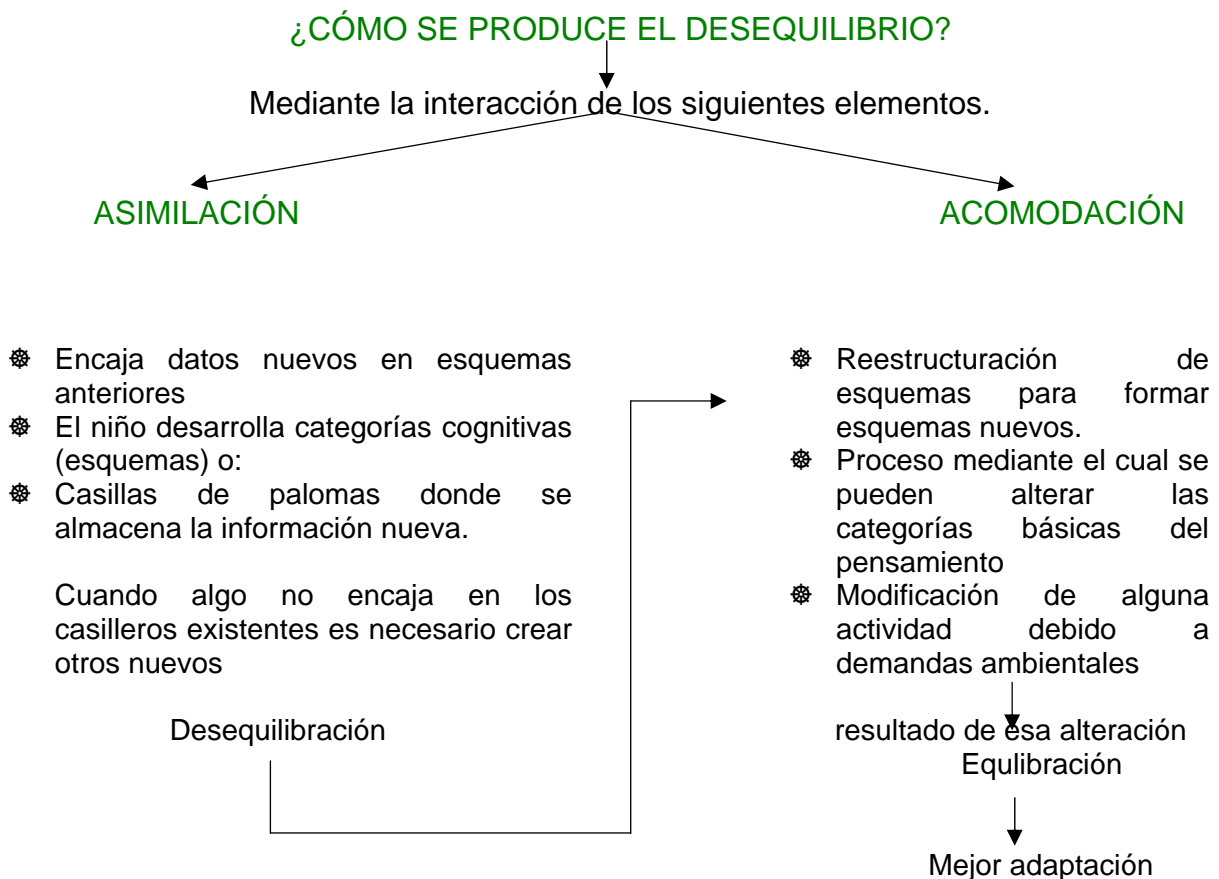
¿CÓMO SE PRODUCE EL DESEQUILIBRIO?

Mediante la interacción de los siguientes elementos.

ASIMILACIÓN

ACOMODACIÓN

- Encaja datos nuevos en esquemas anteriores
- El niño desarrolla categorías cognitivas (esquemas) o:
- Casillas de palomas donde se almacena la información nueva.

Cuando algo no encaja en los casilleros existentes es necesario crear otros nuevos

Desequilibración

- Reestructuración de esquemas para formar esquemas nuevos.
- Proceso mediante el cual se pueden alterar las categorías básicas del pensamiento
- Modificación de alguna actividad debido a demandas ambientales

resultado de esa alteración
Equlibración

Mejor adaptación